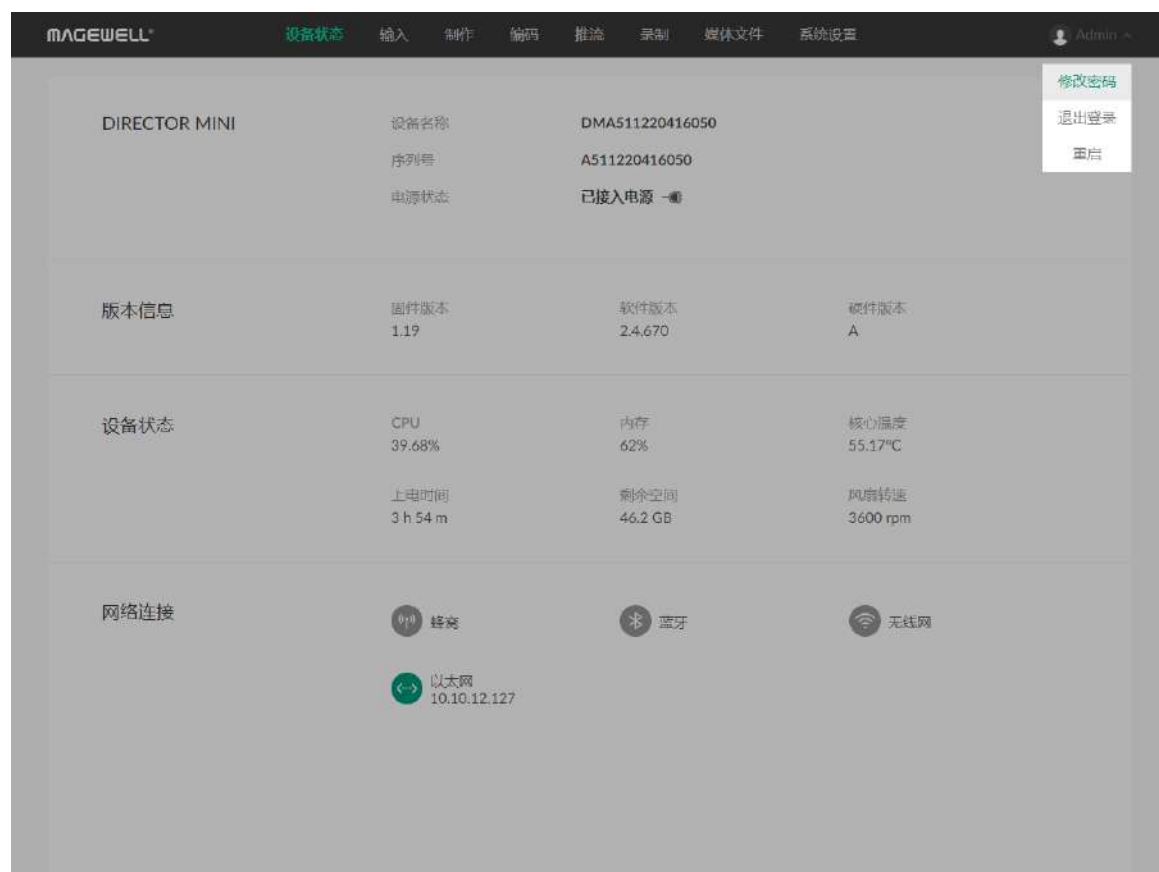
MAGEWELL® 设备状态 输入 制作 编码 推流 录制 媒体文件 系统设置 Admin

修改密码
退出登录
重启

DIRECTOR MINI

设备名称 DMA511220416050
序列号 A511220416050
电源状态 已接入电源

版本信息

固件版本
1.19

软件版本
2.4.670

硬件版本
A

设备状态

CPU
39.68%

内存
62%

核心温度
55.17°C

上电时间
3 h 54 m

剩余空间
46.2 GB

风扇转速
3600 rpm

网络连接

蜂窝

蓝牙

无线网

以太网
10.10.12.127